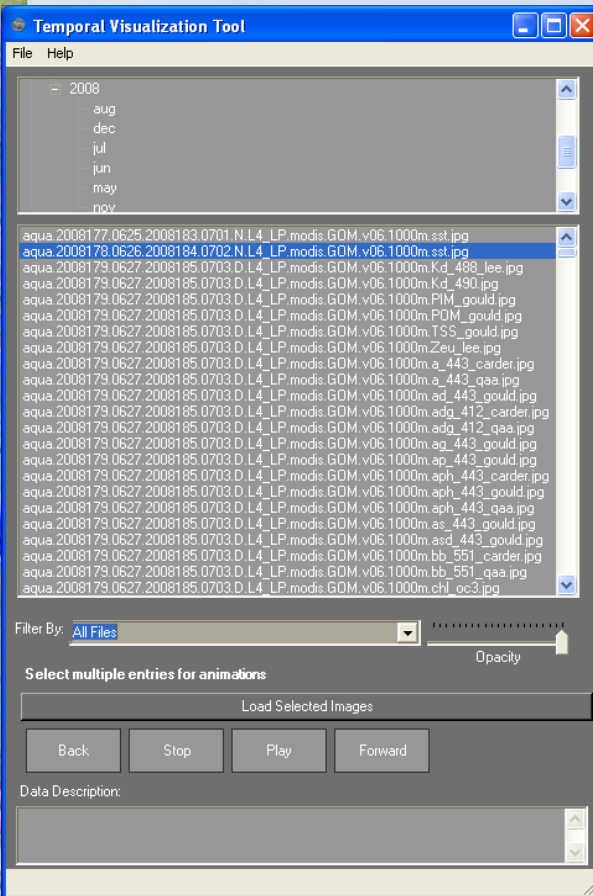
Temporal Visualization Tool

File Help

2008
aug
dec
jul
jun
may
nov

aqua.2008177.0625.2008183.0701.N.L4_LP.modis.GOM.v06.1000m.sst.jpg
aqua.2008178.0626.2008184.0702.N.L4_LP.modis.GOM.v06.1000m.sst.jpg
aqua.2008179.0627.2008185.0703.D.L4_LP.modis.GOM.v06.1000m.Kd_488_lee.jpg
aqua.2008179.0627.2008185.0703.D.L4_LP.modis.GOM.v06.1000m.Kd_490.jpg
aqua.2008179.0627.2008185.0703.D.L4_LP.modis.GOM.v06.1000m.PIM_gould.jpg
aqua.2008179.0627.2008185.0703.D.L4_LP.modis.GOM.v06.1000m.POM_gould.jpg
aqua.2008179.0627.2008185.0703.D.L4_LP.modis.GOM.v06.1000m.TSS_gould.jpg
aqua.2008179.0627.2008185.0703.D.L4_LP.modis.GOM.v06.1000m.Zeu_lee.jpg
aqua.2008179.0627.2008185.0703.D.L4_LP.modis.GOM.v06.1000m.a_443_carder.jpg
aqua.2008179.0627.2008185.0703.D.L4_LP.modis.GOM.v06.1000m.a_443_qaa.jpg
aqua.2008179.0627.2008185.0703.D.L4_LP.modis.GOM.v06.1000m.ad_443_gould.jpg
aqua.2008179.0627.2008185.0703.D.L4_LP.modis.GOM.v06.1000m.adg_412_carder.jpg
aqua.2008179.0627.2008185.0703.D.L4_LP.modis.GOM.v06.1000m.adg_412_qaa.jpg
aqua.2008179.0627.2008185.0703.D.L4_LP.modis.GOM.v06.1000m.ag_443_gould.jpg
aqua.2008179.0627.2008185.0703.D.L4_LP.modis.GOM.v06.1000m.ap_443_gould.jpg
aqua.2008179.0627.2008185.0703.D.L4_LP.modis.GOM.v06.1000m.aph_443_carder.jpg
aqua.2008179.0627.2008185.0703.D.L4_LP.modis.GOM.v06.1000m.aph_443_gould.jpg
aqua.2008179.0627.2008185.0703.D.L4_LP.modis.GOM.v06.1000m.aph_443_qaa.jpg
aqua.2008179.0627.2008185.0703.D.L4_LP.modis.GOM.v06.1000m.as_443_gould.jpg
aqua.2008179.0627.2008185.0703.D.L4_LP.modis.GOM.v06.1000m.asd_443_gould.jpg
aqua.2008179.0627.2008185.0703.D.L4_LP.modis.GOM.v06.1000m.bb_551_carder.jpg
aqua.2008179.0627.2008185.0703.D.L4_LP.modis.GOM.v06.1000m.bb_551_qaa.jpg
aqua.2008179.0627.2008185.0703.D.L4_LP.modis.GOM.v06.1000m.chl_oc3.jpg

Filter By: All Files

Opacity

Select multiple entries for animations

Load Selected Images

Back Stop Play Forward

Data Description: